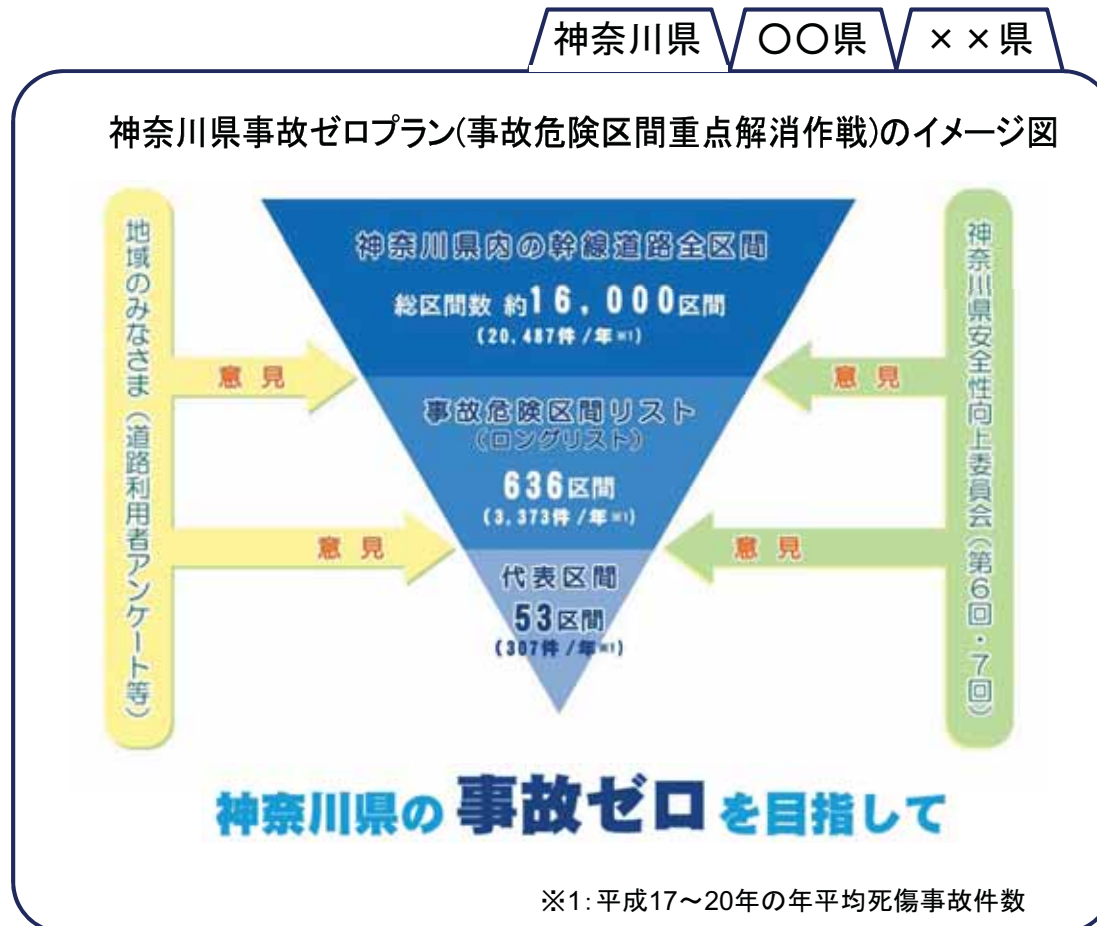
神奈川県 〇〇県 ××県

神奈川県事故ゼロプラン(事故危険区間重点解消作戦)のイメージ図

地域のみなさま(道路利用者アンケート等)

意見

意見

神奈川県内の幹線道路全区間
総区間数 約16,000区間
(20,487件/年※1)

事故危険区間リスト
(ロングリスト)
636区間
(3,373件/年※1)

代表区間
53区間
(307件/年※1)

意見

意見

神奈川県安全性向上委員会(第6回・7回)

神奈川県の事故ゼロを目指して

※1:平成17～20年の年平均死傷事故件数